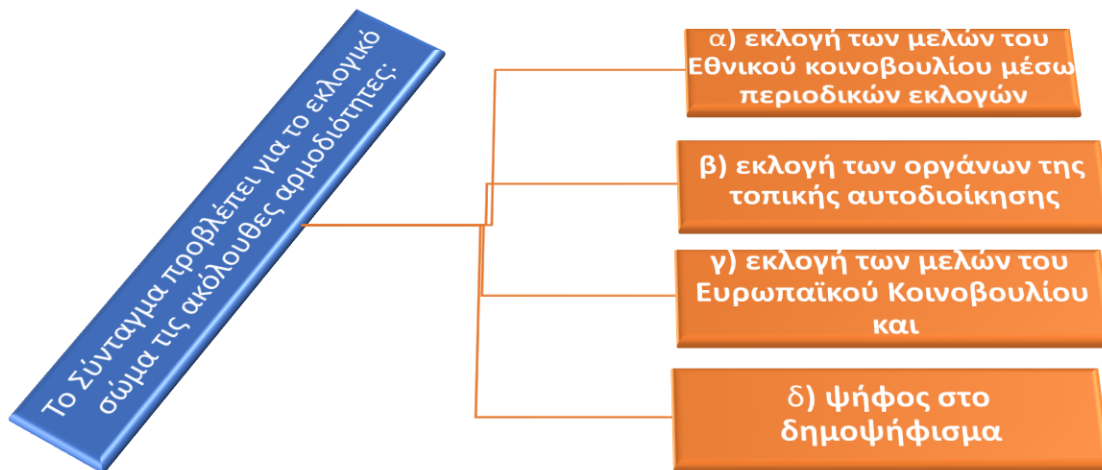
Το Σύνταγμα προβλέπει για το εκλογικό σώμα τις ακόλουθες αρμοδιότητες:

α) εκλογή των μελών του Εθνικού κοινοβουλίου μέσω περιοδικών εκλογών

β) εκλογή των οργάνων της τοπικής αυτοδιοίκησης

γ) εκλογή των μελών του Ευρωπαϊκού Κοινοβουλίου και

δ) ψήφος στο δημοψήφισμα